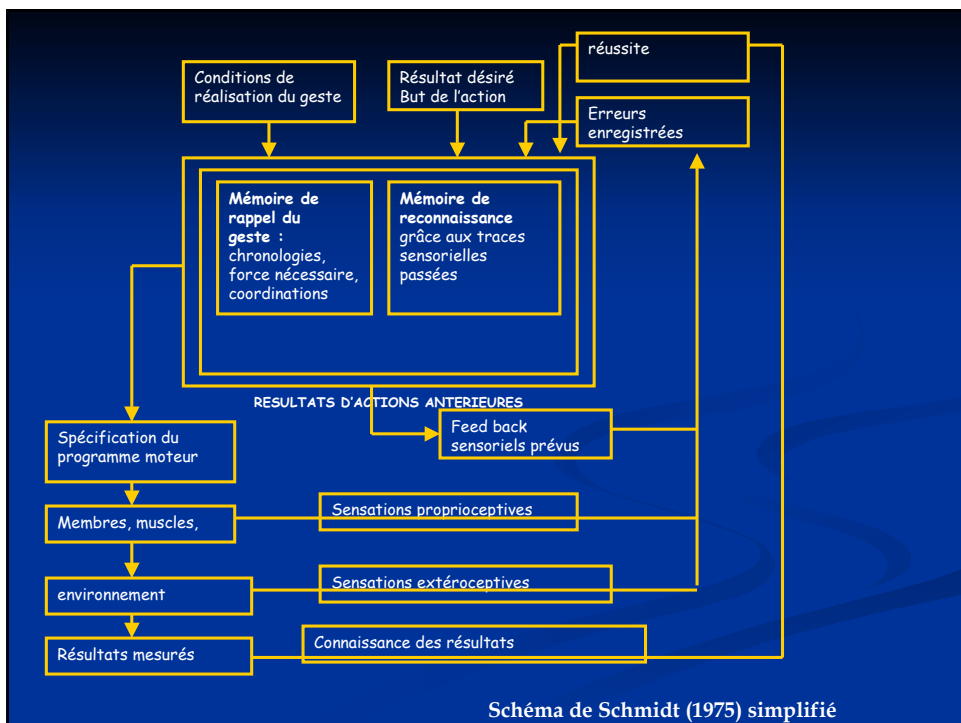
réussite

Conditions de réalisation du geste

Résultat désiré
But de l'action

Erreurs enregistrées

**Mémoire de rappel du geste :** chronologies, force nécessaire, coordinations

**Mémoire de reconnaissance** grâce aux traces sensorielles passées

RESULTATS D'ACTIONS ANTERIEURES

Feed back sensoriels prévus

Spécification du programme moteur

Membres, muscles,

Sensations proprioceptives

environnement

Sensations extéroceptives

Résultats mesurés

Connaissance des résultats

Schéma de Schmidt (1975) simplifié